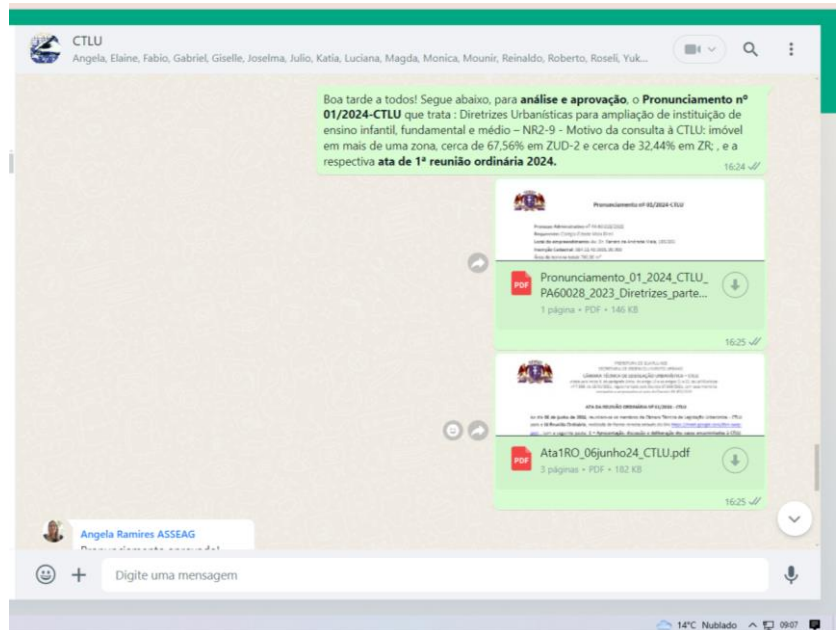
CTLU
Angela, Elaine, Fabio, Gabriel, Giselle, Joselma, Julio, Katia, Luciana, Magda, Monica, Mounir, Reinaldo, Roberto, Roseli, Yuk...

Boa tarde a todos! Segue abaixo, para **análise e aprovação**, o **Pronunciamento nº 01/2024-CTLU** que trata : Diretrizes Urbanísticas para ampliação de instituição de ensino infantil, fundamental e médio – NR2-9 - Motivo da consulta à CTLU: imóvel em mais de uma zona, cerca de 67,56% em ZUD-2 e cerca de 32,44% em ZR; , e a respectiva **ata de 1ª reunião ordinária 2024.**
16:24

Pronunciamento nº 01/2024-CTLU
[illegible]

PDF
Pronunciamento_01_2024_CTLU_PA60028_2023_Diretrizes_parte...
1 página • PDF • 146 KB
16:25

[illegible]
ATA DA REUNIÃO ORDINÁRIA Nº 01/2024 - CTLU
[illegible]

PDF
Ata1RO_06junho24_CTLU.pdf
3 páginas • PDF • 182 KB
16:25

Angela Ramires ASSEAG
Pronunciamento aprovado!

Digite uma mensagem

14°C Nublado 09:07